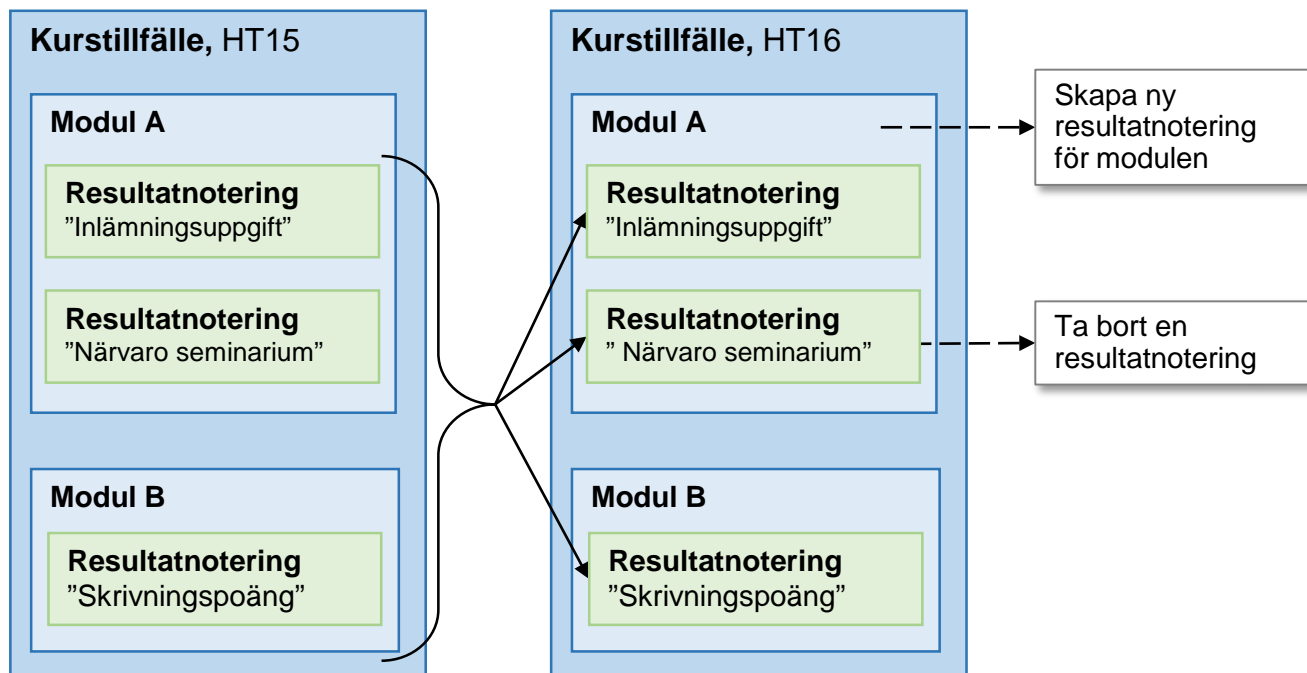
Kurstillfälle, HT15

Modul A

Resultatnotering
”Inlämningsuppgift”

Resultatnotering
”Närvaro seminarium”

Modul B

Resultatnotering
”Skrivningspoäng”

Kurstillfälle, HT16

Modul A

Resultatnotering
”Inlämningsuppgift”

Resultatnotering
” Närvaro seminarium”

Modul B

Resultatnotering
”Skrivningspoäng”

Skapa ny resultatnotering för modulen

Ta bort en resultatnotering